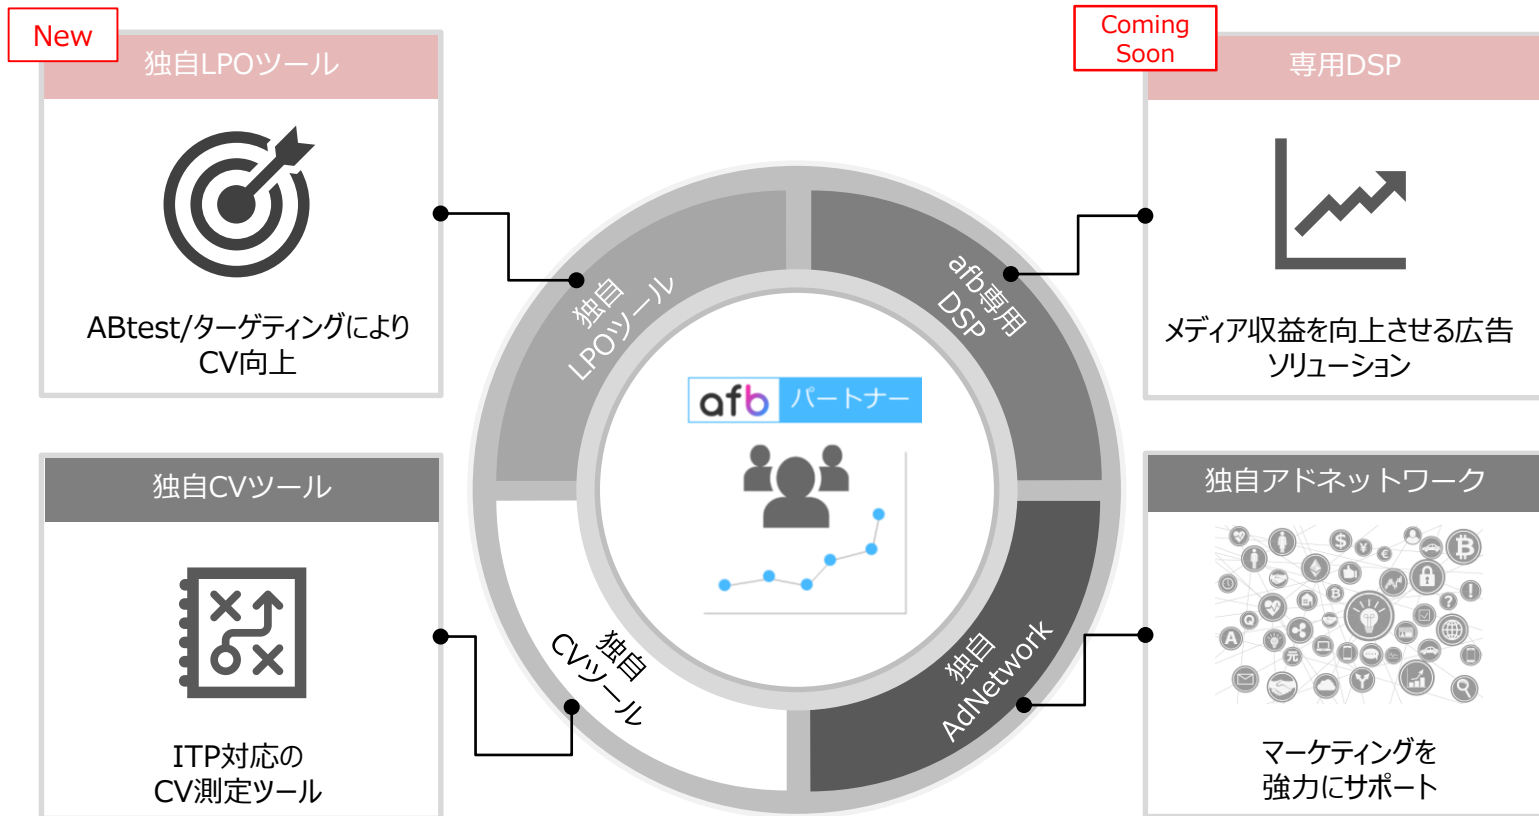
New

独自LPOツール

ABtest/ターゲティングにより
CV向上

Coming Soon

専用DSP

メディア収益を向上させる広告
ソリューション

独自
LPOツール

afb専用
DSP

afb パートナー

独自
CVツール

独自
AdNetwork

独自CVツール

ITP対応の
CV測定ツール

独自アドネットワーク

マーケティングを
強力にサポート